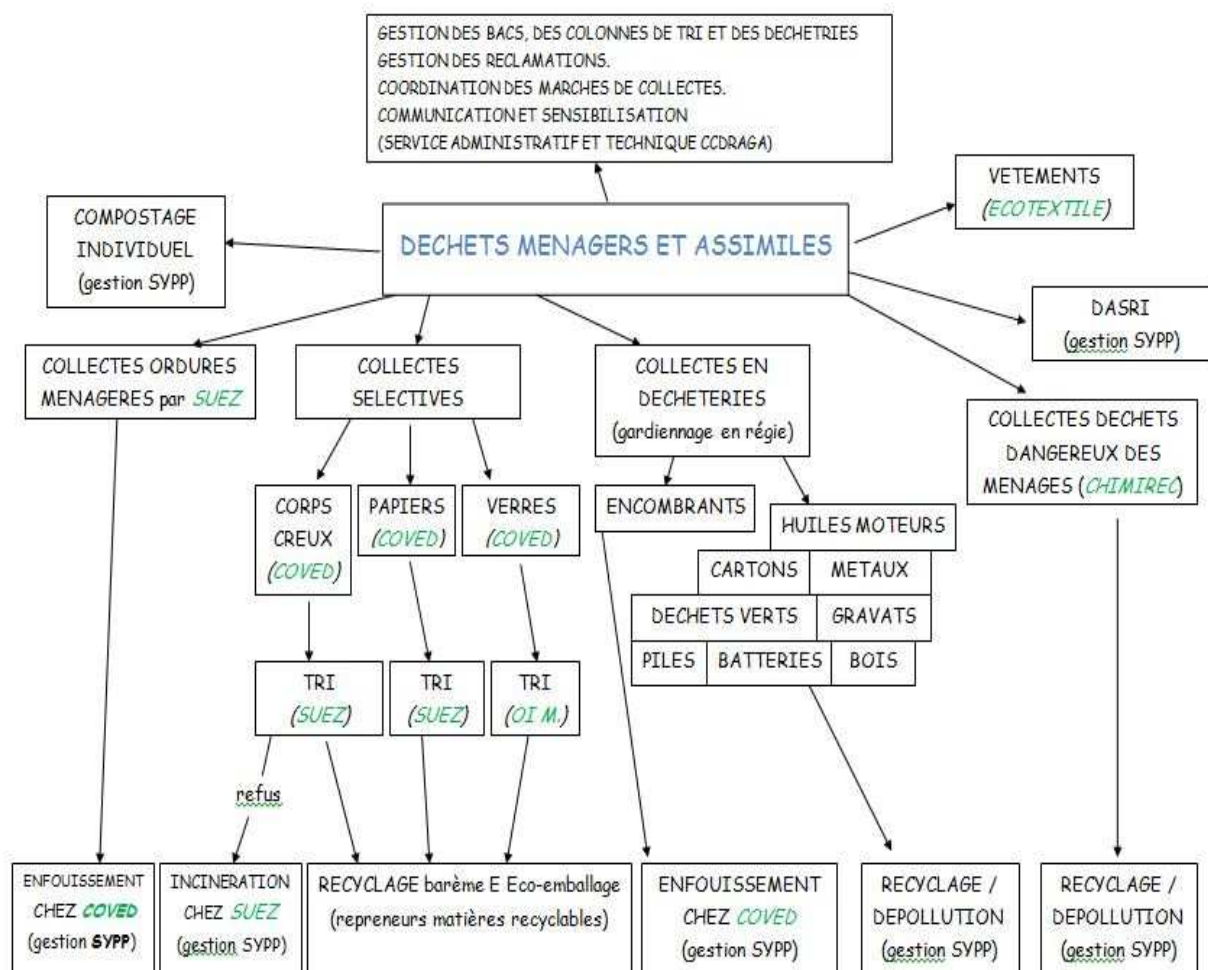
GESTION DES BACS, DES COLONNES DE TRI ET DES DECHETRIES
GESTION DES RECLAMATIONS.
COORDINATION DES MARCHES DE COLLECTES.
COMMUNICATION ET SENSIBILISATION
(SERVICE ADMINISTRATIF ET TECHNIQUE CCDRAGA)

COMPOSTAGE INDIVIDUEL (gestion SYPP)

DECHETS MENAGERS ET ASSIMILES

VETEMENTS (ECOTEXTILE)

DASRI (gestion SYPP)

COLLECTES ORDURES MENAGERES par SUEZ

COLLECTES SELECTIVES

COLLECTES EN DECHETERIES (gardiennage en régie)

COLLECTES DECHETS DANGEREUX DES MENAGES (CHIMIREC)

CORPS CREUX (COVED)

PAPIERS (COVED)

VERRES (COVED)

ENCOMBRANTS

HUILES MOTEURS

CARTONS

METAUX

DECHETS VERTS

GRAVATS

PILES

BATTERIES

BOIS

TRI (SUEZ)

TRI (SUEZ)

TRI (OI M.)

refus

ENFOUISSEMENT CHEZ COVED (gestion SYPP)

INCINERATION CHEZ SUEZ (gestion SYPP)

RECYCLAGE barème E Eco-emballage (repreneurs matières recyclables)

ENFOUISSEMENT CHEZ COVED (gestion SYPP)

RECYCLAGE / DEPOLLUTION (gestion SYPP)

RECYCLAGE / DEPOLLUTION (gestion SYPP)